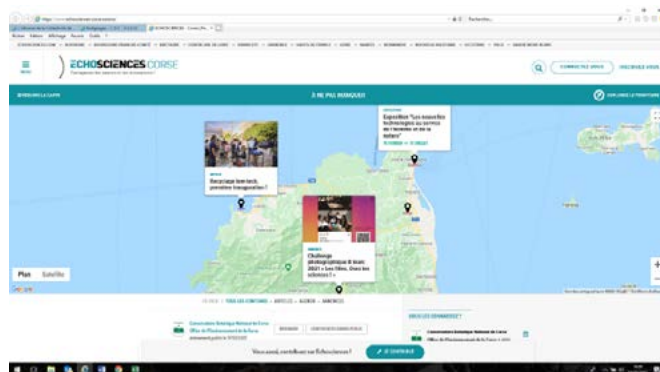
ECHOSCIENCES CORSE

MENU

À NE PAS MANQUER

Recyclage low tech, premières inaugurales !

Exposition "Les nouvelles technologies au service de l'homme et de la nature"

Challenge photographique 8 mars 2021 « Les filles, osez les sciences ! »

Plan Satellite

TOUS LES CONTENUS › ARTICLES › AGENDA › ANNONCES

Conservatoire Botanique National de Corse - Office de l'Environnement de la Corse

Vous aussi, contribuez sur Echosciences ?

JE CONTRIBUE